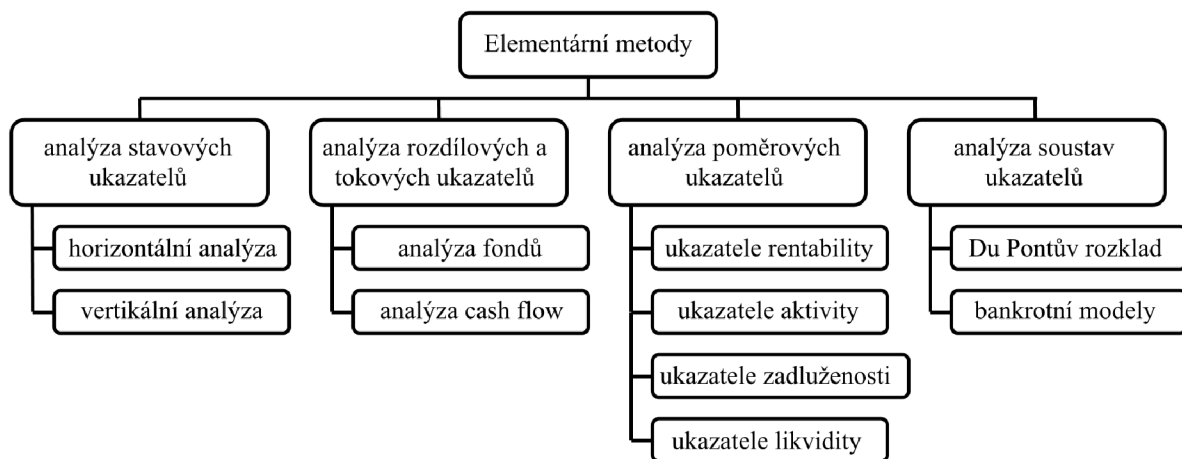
Elementární metody

analýza stavových ukazatelů

horizontální analýza

vertikální analýza

analýza rozdílových a tokových ukazatelů

analýza fondů

analýza cash flow

analýza poměrových ukazatelů

ukazatele rentability

ukazatele aktivity

ukazatele zadluženosti

ukazatele likvidity

analýza soustav ukazatelů

Du Pontův rozklad

bankrotní modely